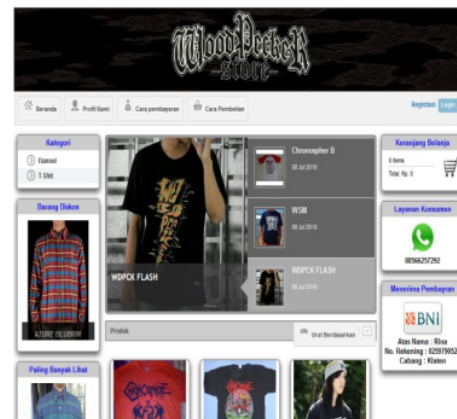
WoodPeckeR -store-

Beranda
Profil Kami
Cara pembayaran
Cara Pembelian

Register
Login

Kategori
Flannel
T-Shirt

Barang Diskon
AZURE FLUBBER

Paling Banyak Lihat

WDPCK FLASH

Chronographer B
08 Jul 2018

WSM
08 Jul 2018

WDPCK FLASH
08 Jul 2018

Produk
Urut Berdasarkan

Keranjang Belanja
0 items
Total: Rp. 0

Layanan Konsumen
08566257292

Menerima Pembayaran
BNI
Atas Nama : Rina
No. Rekening : 029179052
Cabang : Klaten